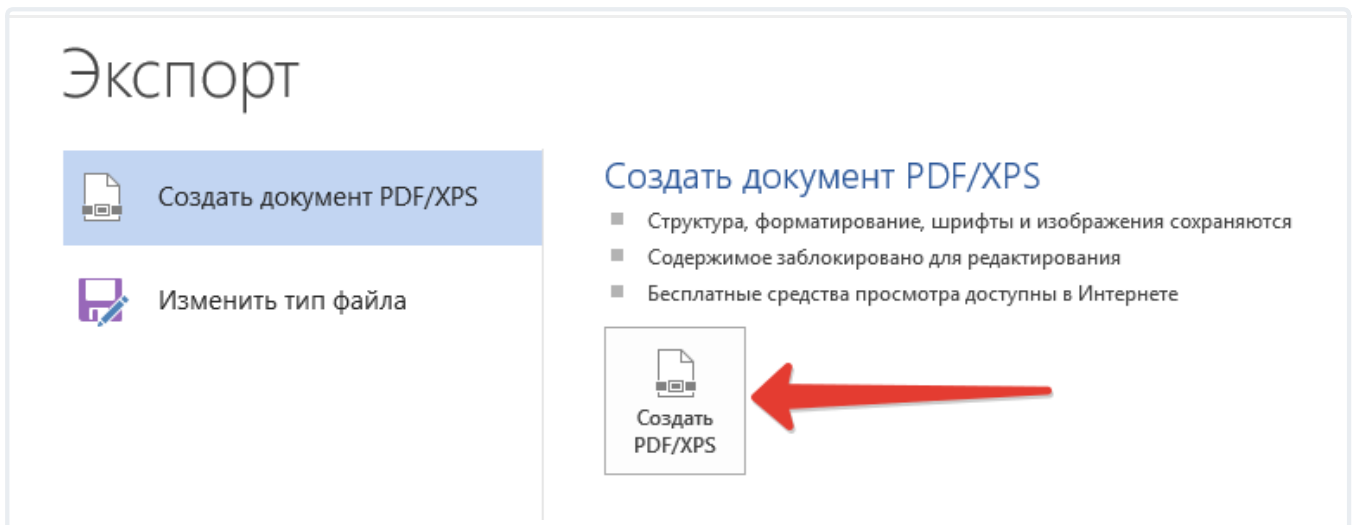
Экспорт

Создать документ PDF/XPS

Изменить тип файла

Создать документ PDF/XPS

- Структура, форматирование, шрифты и изображения сохраняются
- Содержимое заблокировано для редактирования
- Бесплатные средства просмотра доступны в Интернете

Создать PDF/XPS